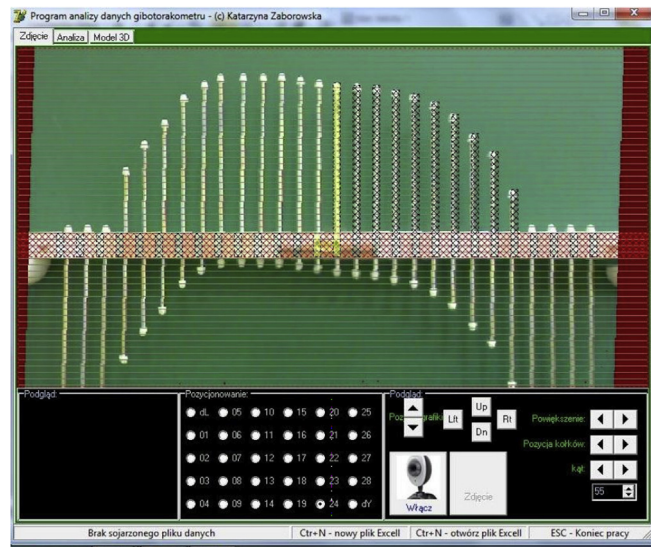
Program analizy danych gibotorakometru - (c) Katarzyna Zaborowska

Zdjęcie | Analiza | Model 3D

Podgląd:

Pozycjonowanie:

| dL | 05 | 10 | 15 | 20 | 25 |
|---|---|---|---|---|---|
| 01 | 06 | 11 | 16 | 21 | 26 |
| 02 | 07 | 12 | 17 | 22 | 27 |
| 03 | 08 | 13 | 18 | 23 | 28 |
| 04 | 09 | 14 | 19 | 24 | dY |

Podgląd

Pozycja grafiki

Lt Up Rt Dn

Włącz

Zdjęcie

Powiększenie:

Pozycja kołków:

Kąt:

55

Brak sojarzonego pliku danych | Ctr+N - nowy plik Excell | Ctr+N - otwórz plik Excell | ESC - Koniec pracy